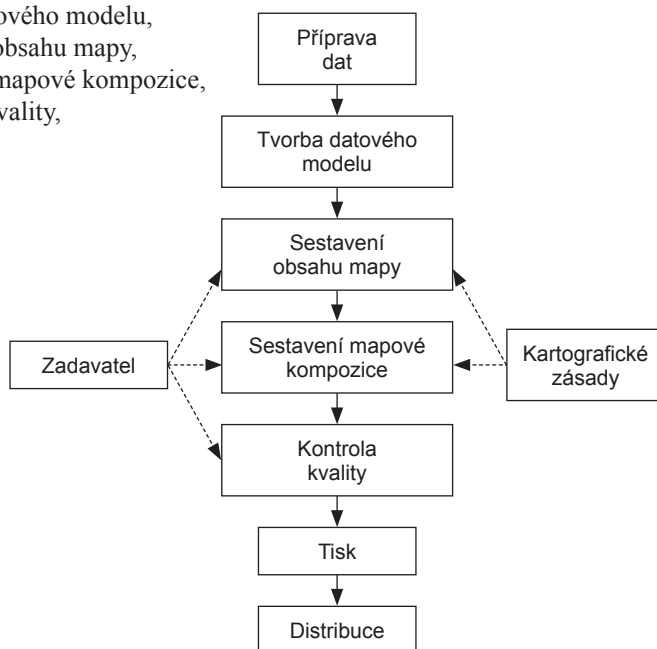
ového modelu,
obsahu mapy,
mapové kompozice,
vality,

Příprava dat

Tvorba datového modelu

Sestavení obsahu mapy

Zadavatel

Sestavení mapové kompozice

Kartografické zásady

Kontrola kvality

Tisk

Distribuce